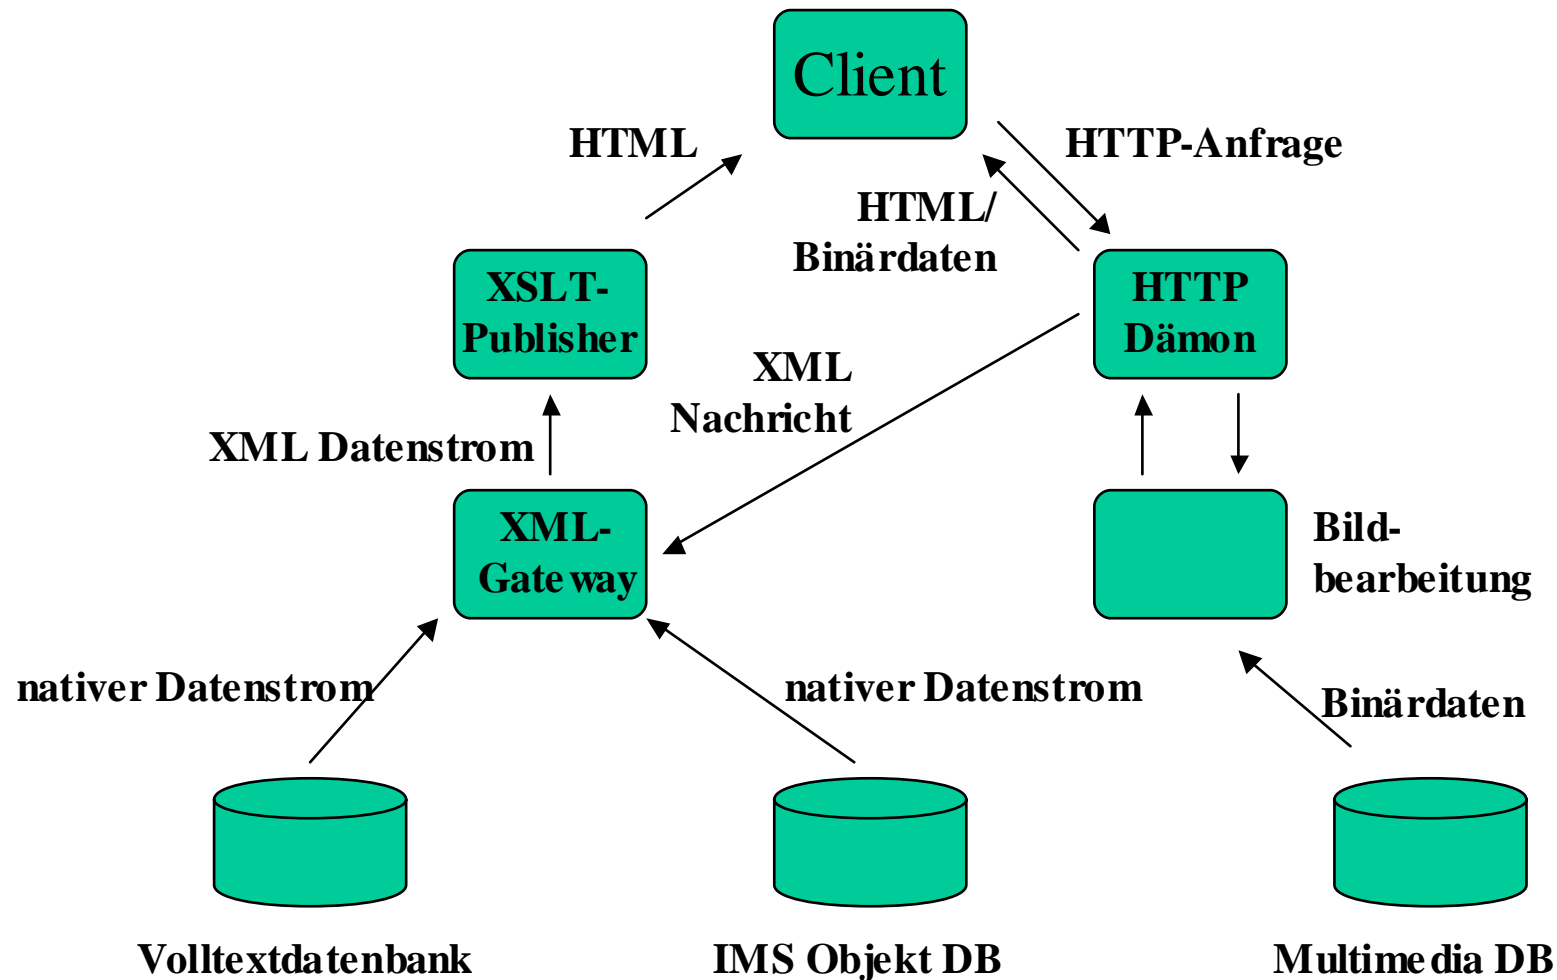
Client

HTML

HTTP-Anfrage

HTML/
Binärdaten

XSLT-
Publisher

HTTP
Dämon

XML
Nachricht

XML Datenstrom

XML-
Gateway

Bild-
bearbeitung

nativer Datenstrom

nativer Datenstrom

Binärdaten

Volltextdatenbank

IMS Objekt DB

Multimedia DB